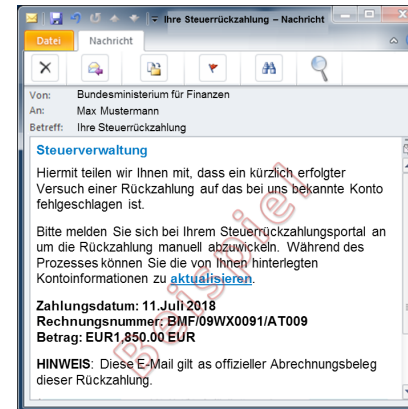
Ihre Steuerrückzahlung – Nachricht

Datei Nachricht

Von: Bundesministerium für Finanzen
An: Max Mustermann
Betreff: Ihre Steuerrückzahlung

Steuerverwaltung

Hiermit teilen wir Ihnen mit, dass ein kürzlich erfolgter Versuch einer Rückzahlung auf das bei uns bekannte Konto fehlgeschlagen ist.

Bitte melden Sie sich bei Ihrem Steuerrückzahlungsportal an um die Rückzahlung manuell abzuwickeln. Während des Prozesses können Sie die von Ihnen hinterlegten Kontoinformationen zu aktualisieren.

Zahlungsdatum: 11.Juli 2018
Rechnungsnummer: BMF/09WX0091/AT009
Betrag: EUR 1.850,00 EUR

HINWEIS: Diese E-Mail gilt as offizieller Abrechnungsbeleg dieser Rückzahlung.

Beispiel